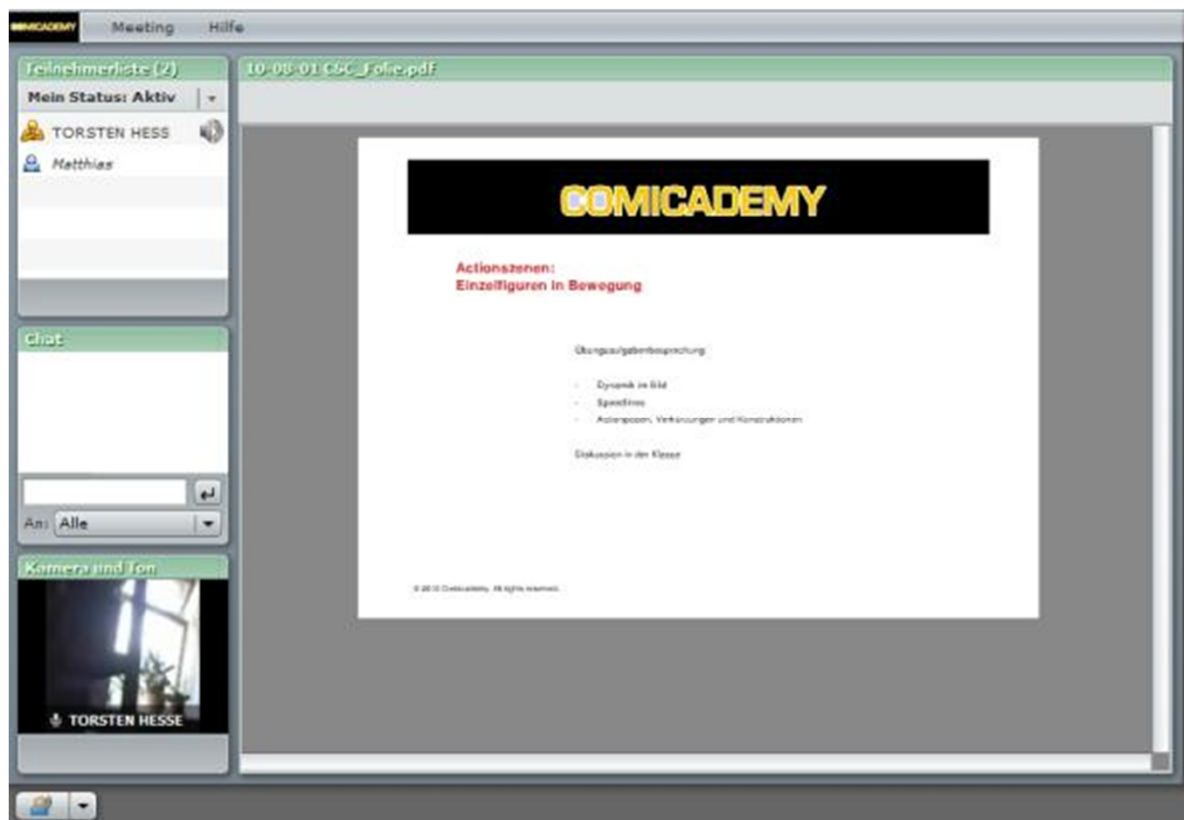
COMICADEMY Meeting Hilfe

Teilnehmerliste (2)

Mein Status: Aktiv

TORSTEN HESS

Matthias

Chat

An: Alle

Kamera und Ton

TORSTEN HESSE

10-08-01 C&C_Folie.pdf

COMICADEMY

Actionszenen:
Einzelfiguren in Bewegung

Übungsaufgabenbesprechung

- Dynamik im Bild
- Speedlines
- Actionposen, Verkürzungen und Konstruktionen

Diskussion in der Klasse

© 2010 Comicademy. All rights reserved.